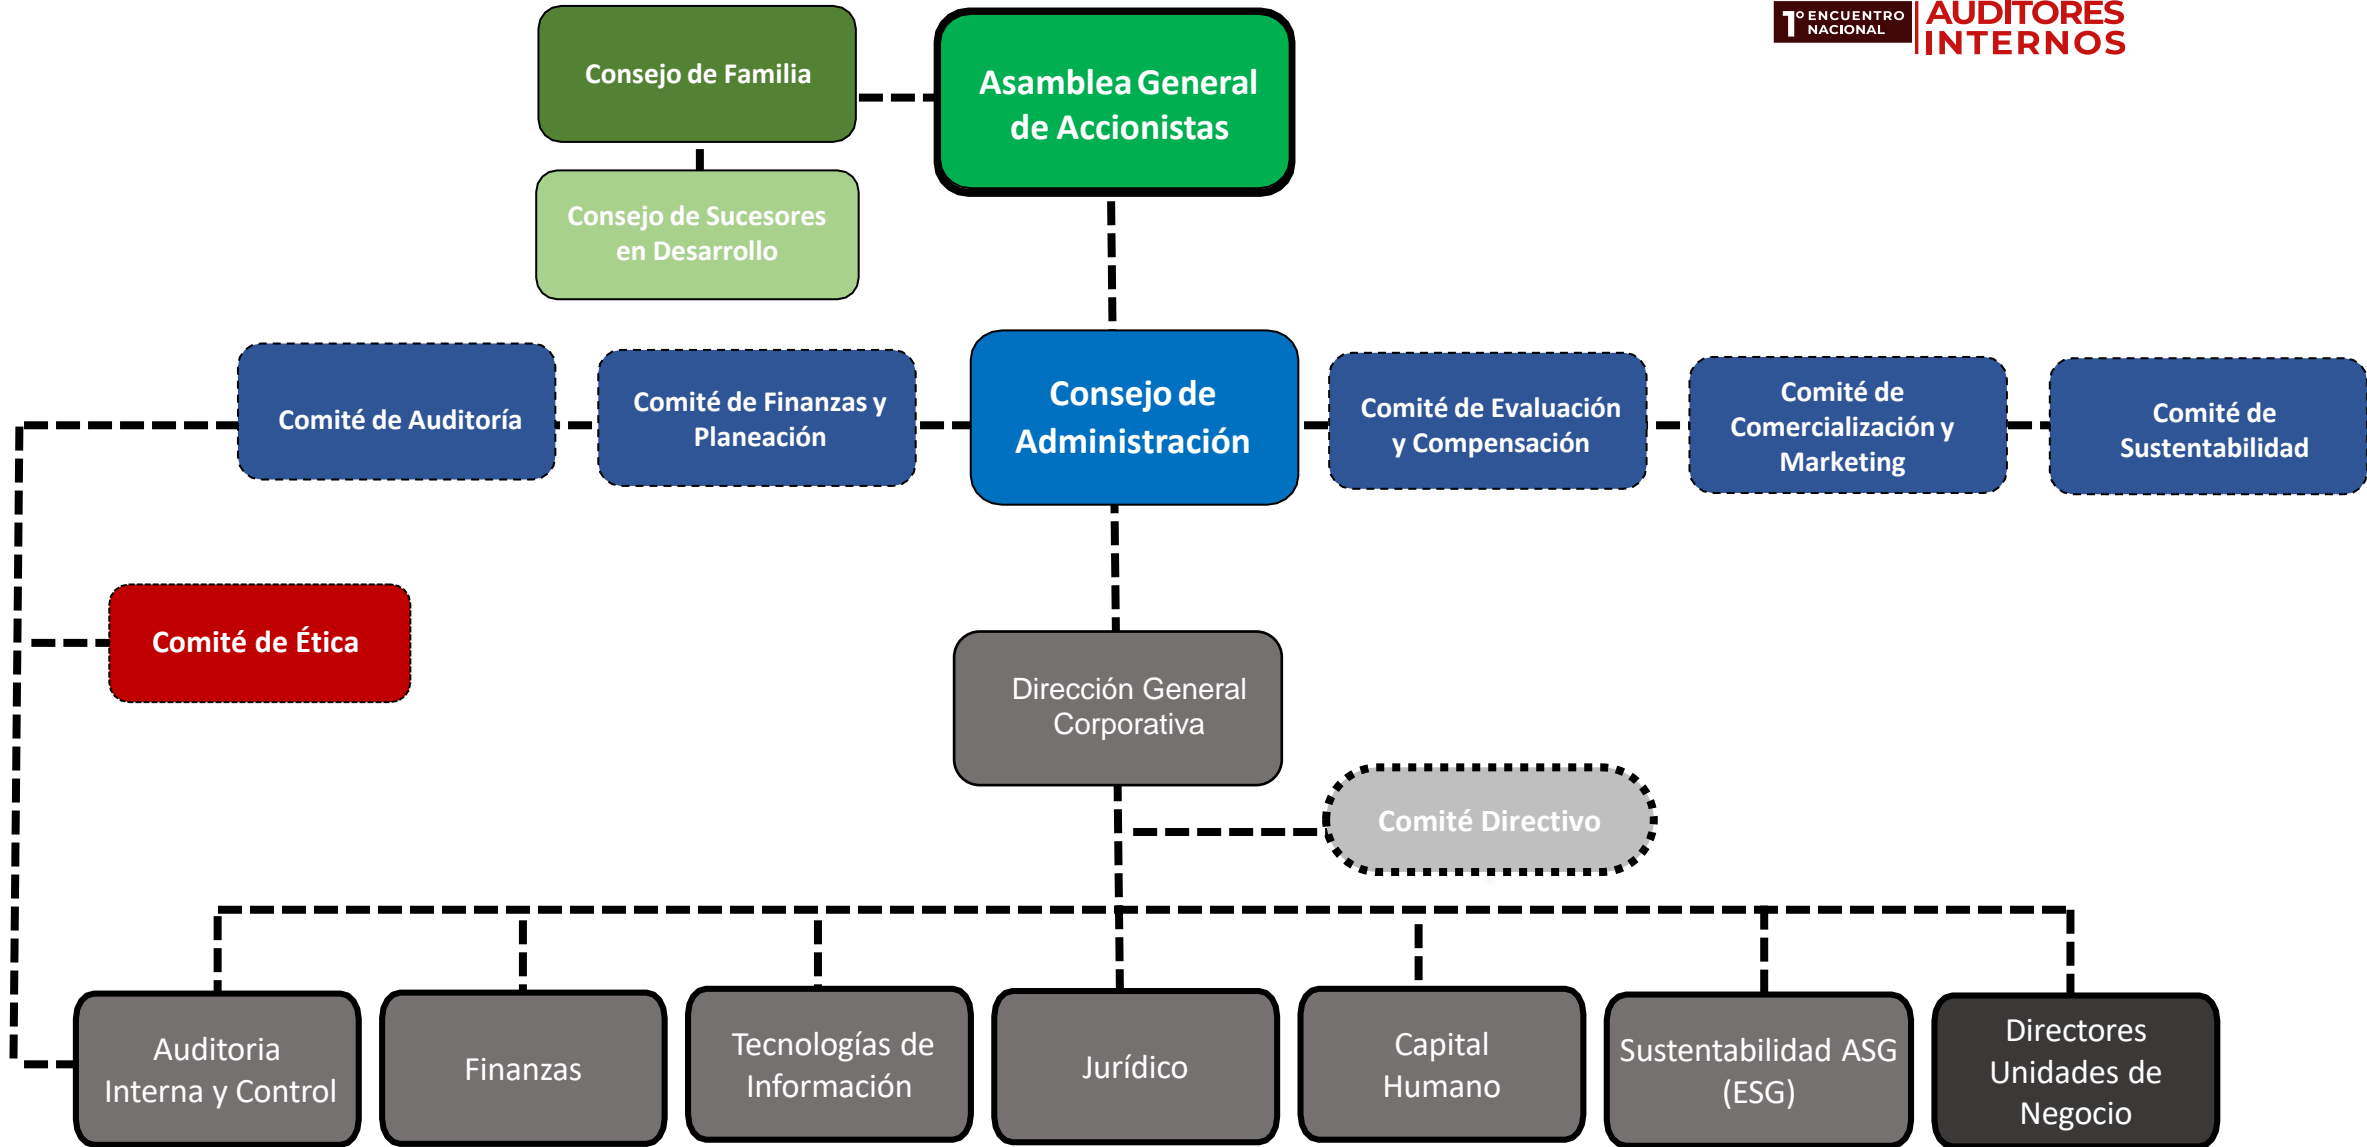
1° ENCUENTRO NACIONAL AUDITORES INTERNOS

Consejo de Familia

Asamblea General de Accionistas

Consejo de Sucesores en Desarrollo

Comité de Auditoría

Comité de Finanzas y Planeación

Consejo de Administración

Comité de Evaluación y Compensación

Comité de Comercialización y Marketing

Comité de Sustentabilidad

Comité de Ética

Dirección General Corporativa

Comité Directivo

Auditoria Interna y Control

Finanzas

Tecnologías de Información

Jurídico

Capital Humano

Sustentabilidad ASG (ESG)

Directores Unidades de Negocio